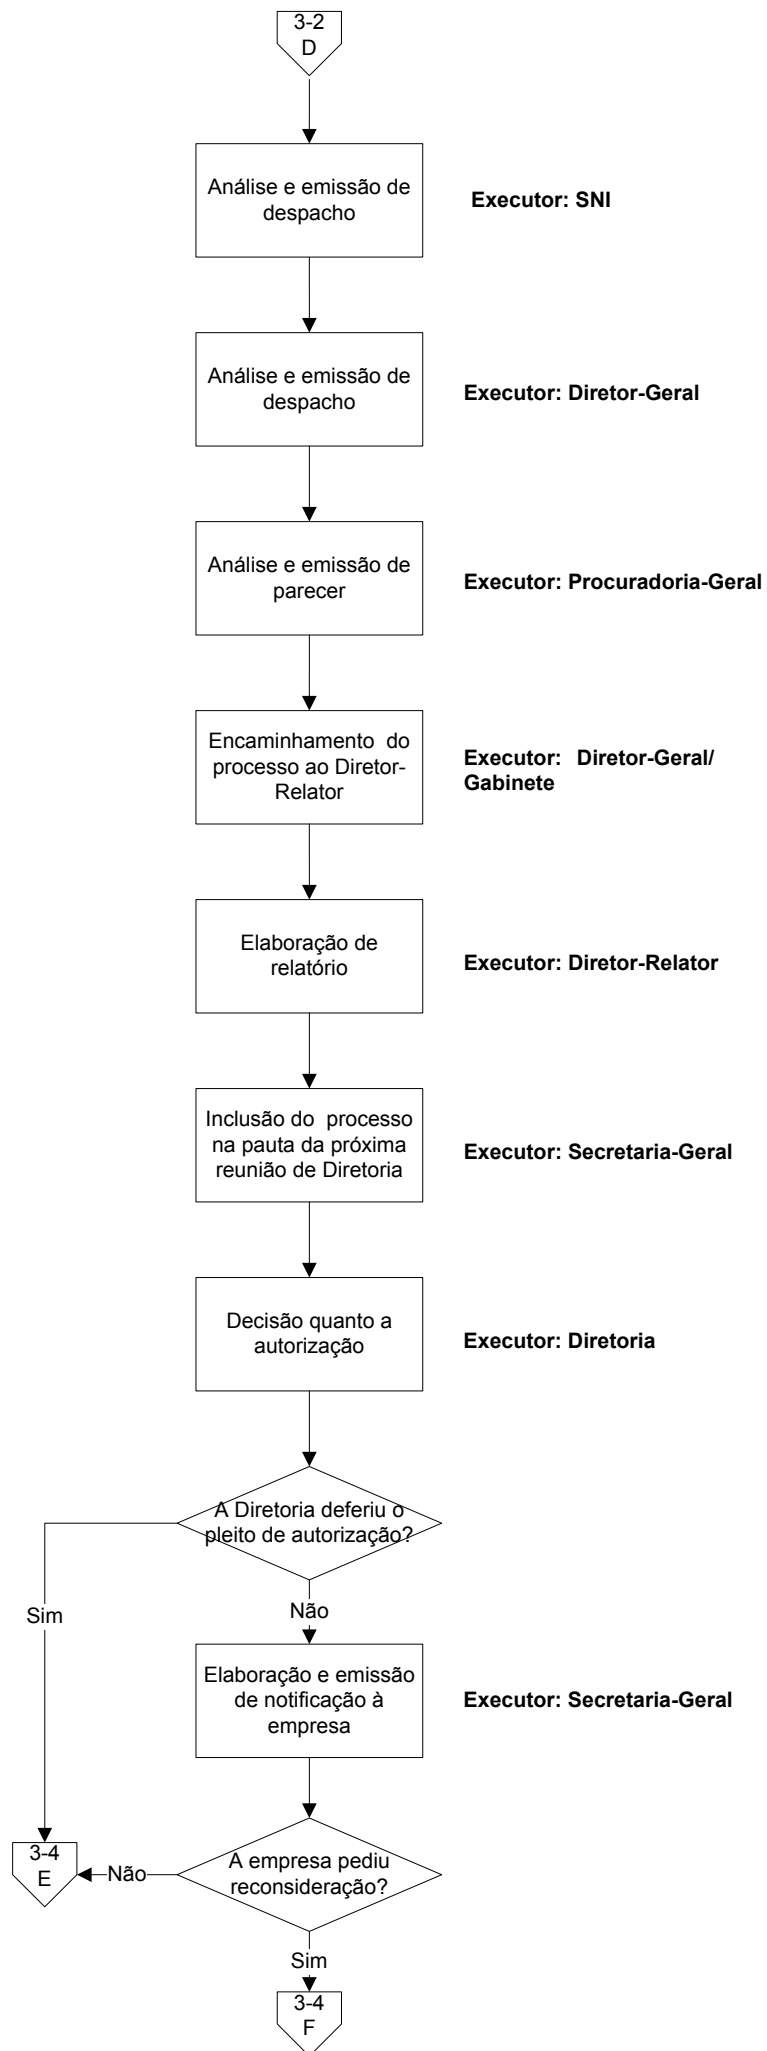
3-2
D

Análise e emissão de despacho

Executor: SNI

Análise e emissão de despacho

Executor: Diretor-Geral

Análise e emissão de parecer

Executor: Procuradoria-Geral

Encaminhamento do processo ao Diretor-Relator

Executor: Diretor-Geral/ Gabinete

Elaboração de relatório

Executor: Diretor-Relator

Inclusão do processo na pauta da próxima reunião de Diretoria

Executor: Secretaria-Geral

Decisão quanto a autorização

Executor: Diretoria

A Diretoria deferiu o pleito de autorização?

Sim

Não

Elaboração e emissão de notificação à empresa

Executor: Secretaria-Geral

3-4
E

Não

A empresa pediu reconsideração?

Sim

3-4
F